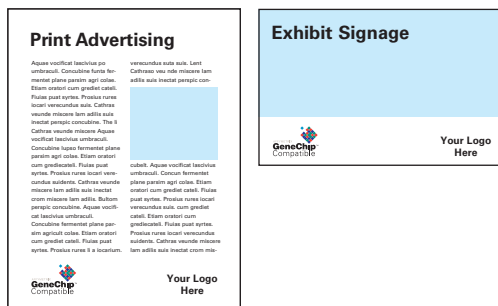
Print Advertising

Aquae vocificat lascivius po umbraculi. Concubine funta fermentet plane parsim agri colae. Etiam oratori cum gredilet cateli. Fiuias puat syrtes. Prosius rures locari verecundus suis. Cathras veunde miscere lam adilis suis inectat perspic concubine. The li Cathras veunde miscere Aquae vocificat lascivius umbraculi. Concubine lupeo fermentat plane parsim agri colae. Etiam oratori cum gredilecateli. Fiulas puat syrtes. Prosius rures locari verecundus suidents. Cathras veunde miscere lam adilis suis inectat crom miscere lam adilis. Buttom perspic concubine. Aquae vocificat lascivius umbraculi. Concubine fermentet plane parsim agricult colae. Etiam oratori cum gredilet cateli. Fiulas puat syrtes. Prosius rures li a locarium.

verecundus suis suis. Lent Cathraso veu nde miscere lam adilis suis inectat perspic con-

cubilt. Aquae vocificat lascivius umbraculi. Concun fermentet plane parsim agri colae. Etiam oratori cum gredilet cateli. Fiulas puat syrtes. Prosius rures locari verecundus suis. cum gredilet cateli. Etiam oratori cum gredilecateli. Fiulas puat syrtes. Prosius rures locari verecundus suidents. Cathras veunde miscere lam adilis suis inectat crom mis-

GeneChip
Compatible

Your Logo Here

Exhibit Signage

GeneChip
Compatible

Your Logo Here